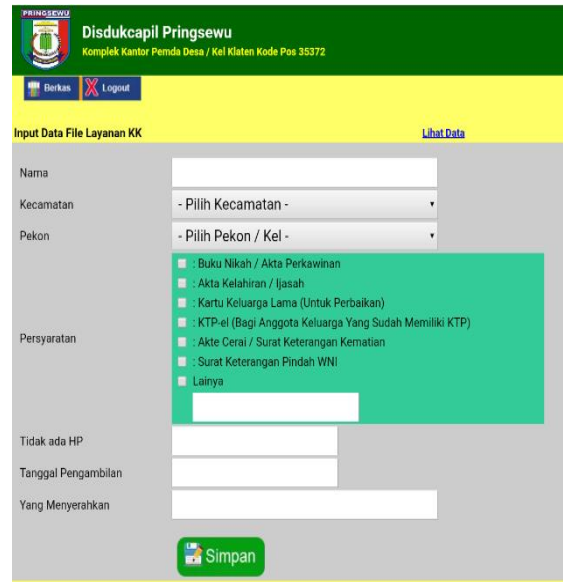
PRINGSEWU

Disdukcapil Pringsewu
Komplek Kantor Pemda Desa / Kel Klaten Kode Pos 35372

Berkas
Logout

Input Data File Layanan KK

Lihat Data

Nama

Kecamatan
- Pilih Kecamatan -

Pekon
- Pilih Pekon / Kel -

Persyaratan
: Buku Nikah / Akta Perkawinan
: Akta Kelahiran / Ijasah
: Kartu Keluarga Lama (Untuk Perbaikan)
: KTP-el (Bagi Anggota Keluarga Yang Sudah Memiliki KTP)
: Akte Cerai / Surat Keterangan Kematian
: Surat Keterangan Pindah WNI
Lainya

Tidak ada HP

Tanggal Pengambilan

Yang Menyerahkan

Simpan